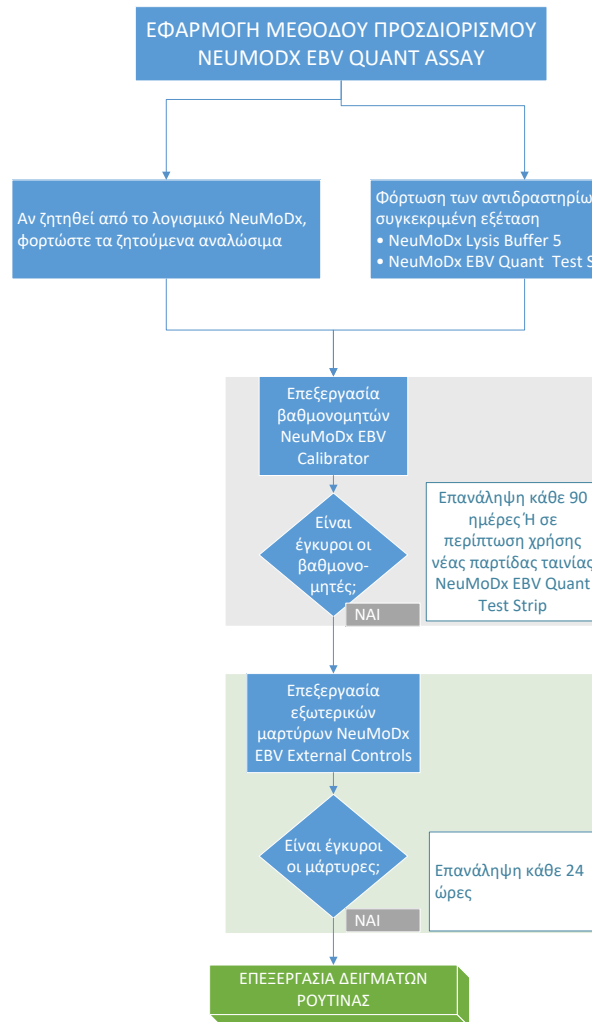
ΕΦΑΡΜΟΓΗ ΜΕΘΟΔΟΥ ΠΡΟΣΔΙΟΡΙΣΜΟΥ NEUMODX EBV QUANT ASSAY

Αν ζητηθεί από το λογισμικό NeuMoDx, φορτώστε τα ζητούμενα αναλώσιμα

Φόρτωση των αντιδραστηρίω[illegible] συγκεκριμένη εξέταση
• NeuMoDx Lysis Buffer 5
• NeuMoDx EBV Quant Test S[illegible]

Επεξεργασία βαθμονομητών NeuMoDx EBV Calibrator

Είναι έγκυροι οι βαθμονομητές;

ΝΑΙ

Επανάληψη κάθε 90 ημέρες Ή σε περίπτωση χρήσης νέας παρτίδας ταινίας NeuMoDx EBV Quant Test Strip

Επεξεργασία εξωτερικών μαρτύρων NeuMoDx EBV External Controls

Είναι έγκυροι οι μάρτυρες;

ΝΑΙ

Επανάληψη κάθε 24 ώρες

ΕΠΕΞΕΡΓΑΣΙΑ ΔΕΙΓΜΑΤΩΝ ΡΟΥΤΙΝΑΣ